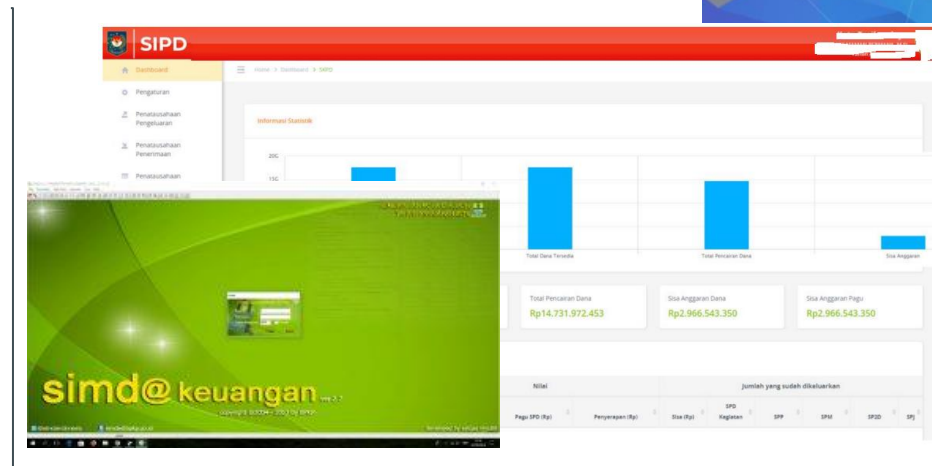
SIPD

Dashboard
Pengaturan
Penatausahaan Pengeluaran
Penatausahaan Penerimaan
Penatausahaan

Home > Dashboard > SIPD

Informasi Statistik

20G
15G

Total Dana Tersedia
Total Pencairan Dana
Sisa Anggaran

Total Pencairan Dana
Rp14.731.972.453
Sisa Anggaran Dana
Rp2.966.543.350
Sisa Anggaran Pagu
Rp2.966.543.350

Nilai
Jumlah yang sudah dikeluarkan
Pagu SPD (Rp)
Penyerapan (Rp)
Sisa (Rp)
SPD Kegiatan
SPP
SPM
SP2D
SPJ

simd@ keuangan ver 2.7
copyright ©2004 - 2017 by BPKP